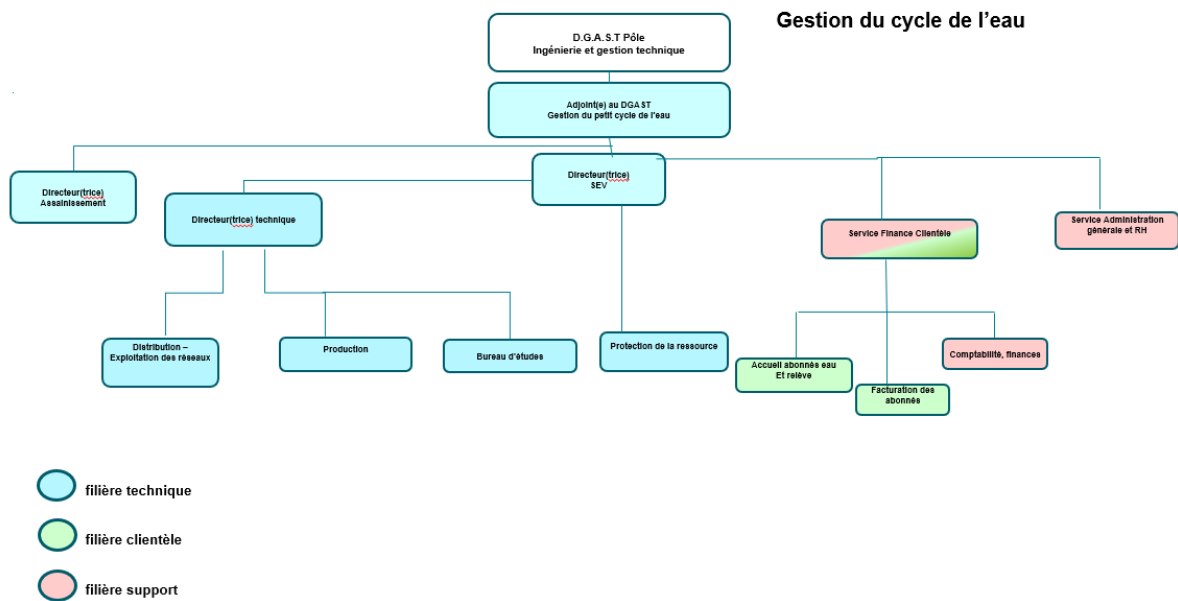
Gestion du cycle de l'eau

D.G.A.S.T Pôle
Ingénierie et gestion technique

Adjoint(e) au DGAST
Gestion du petit cycle de l'eau

Directeur(trice)
Assainissement

Directeur(trice)
SEV

Directeur(trice) technique

Service Finance Clientèle

Service Administration générale et RH

Distribution – Exploitation des réseaux

Production

Bureau d'études

Protection de la ressource

Accueil abonnés eau
Et relève

Facturation des abonnés

Comptabilité, finances

filière technique

filière clientèle

filière support